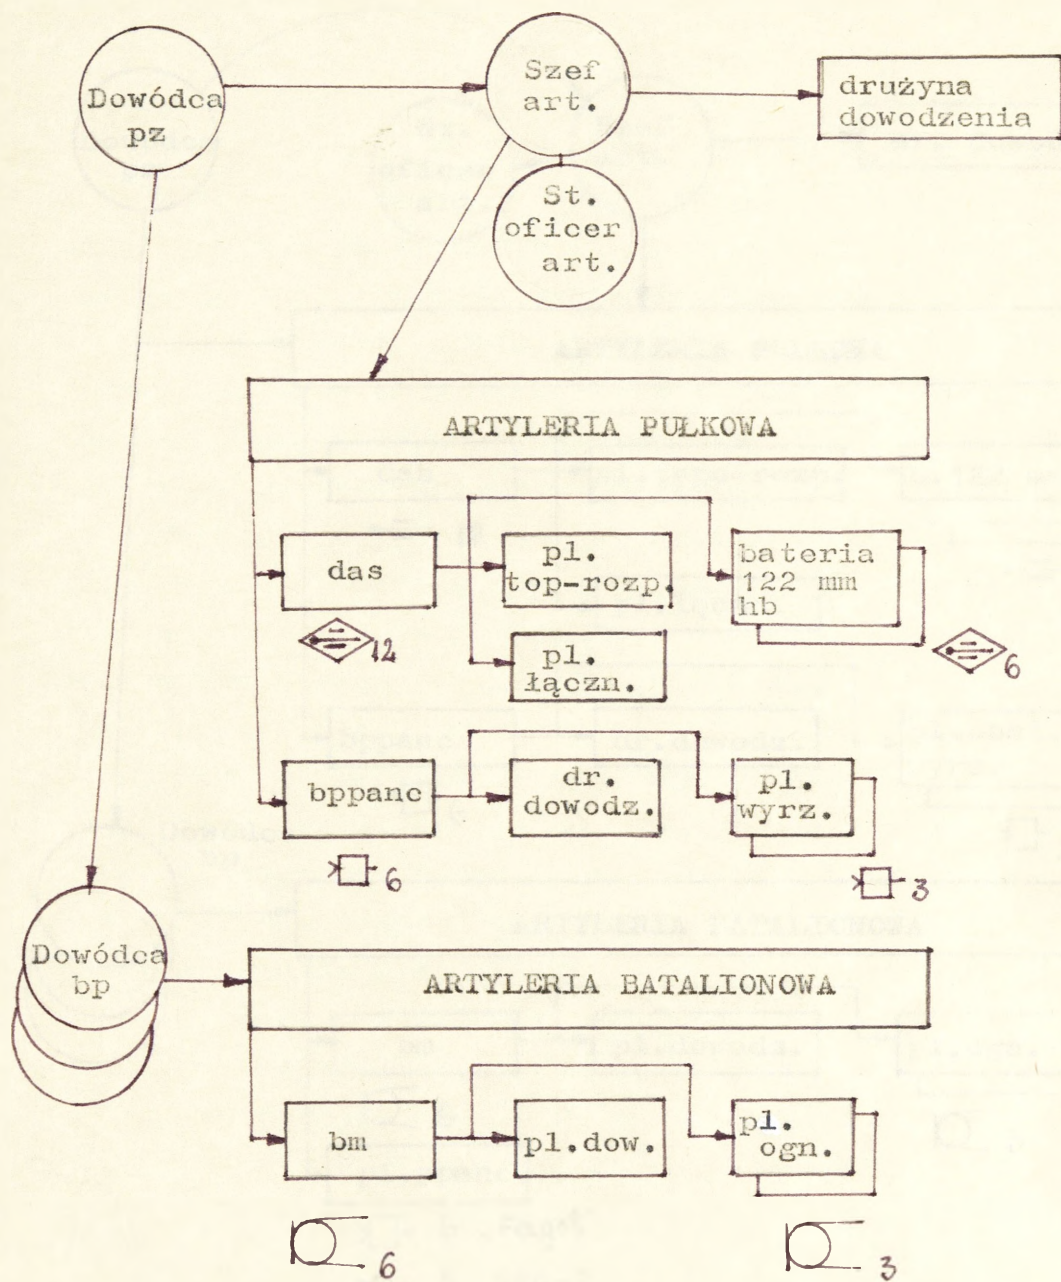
Dowódca pz

Szef art.

drużyna dowodzenia

St. oficer art.

ARTYLERIA PUŁKOWA

das

pl. top-rozp.

bateria 122 mm hb

12

pl. łączn.

6

bppanc

dr. dowodz.

pl. wyrz.

6

3

Dowódca bp

ARTYLERIA BATALIONOWA

bm

pl.dow.

pl. ogn.

6

3